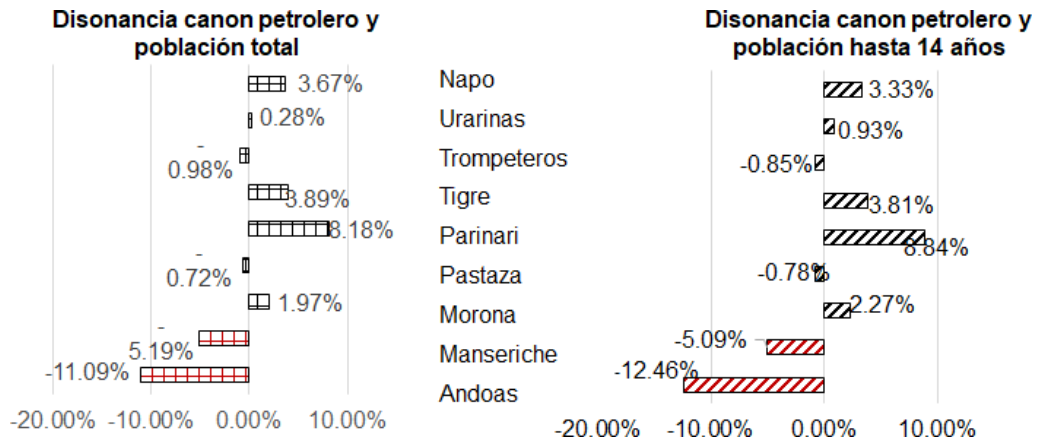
Disonancia canon petrolero y población total

3.67%
0.28%
-
0.98%
3.89%
8.18%
-
0.72%
1.97%
-
5.19%
-11.09%

-20.00% -10.00% 0.00% 10.00%

Napo
Urarinas
Trompeteros
Tigre
Parinari
Pastaza
Morona
Manseriche
Andoas

Disonancia canon petrolero y población hasta 14 años

3.33%
0.93%
-0.85%
3.81%
8.84%
-0.78%
2.27%
-5.09%
-12.46%

-20.00% -10.00% 0.00% 10.00%